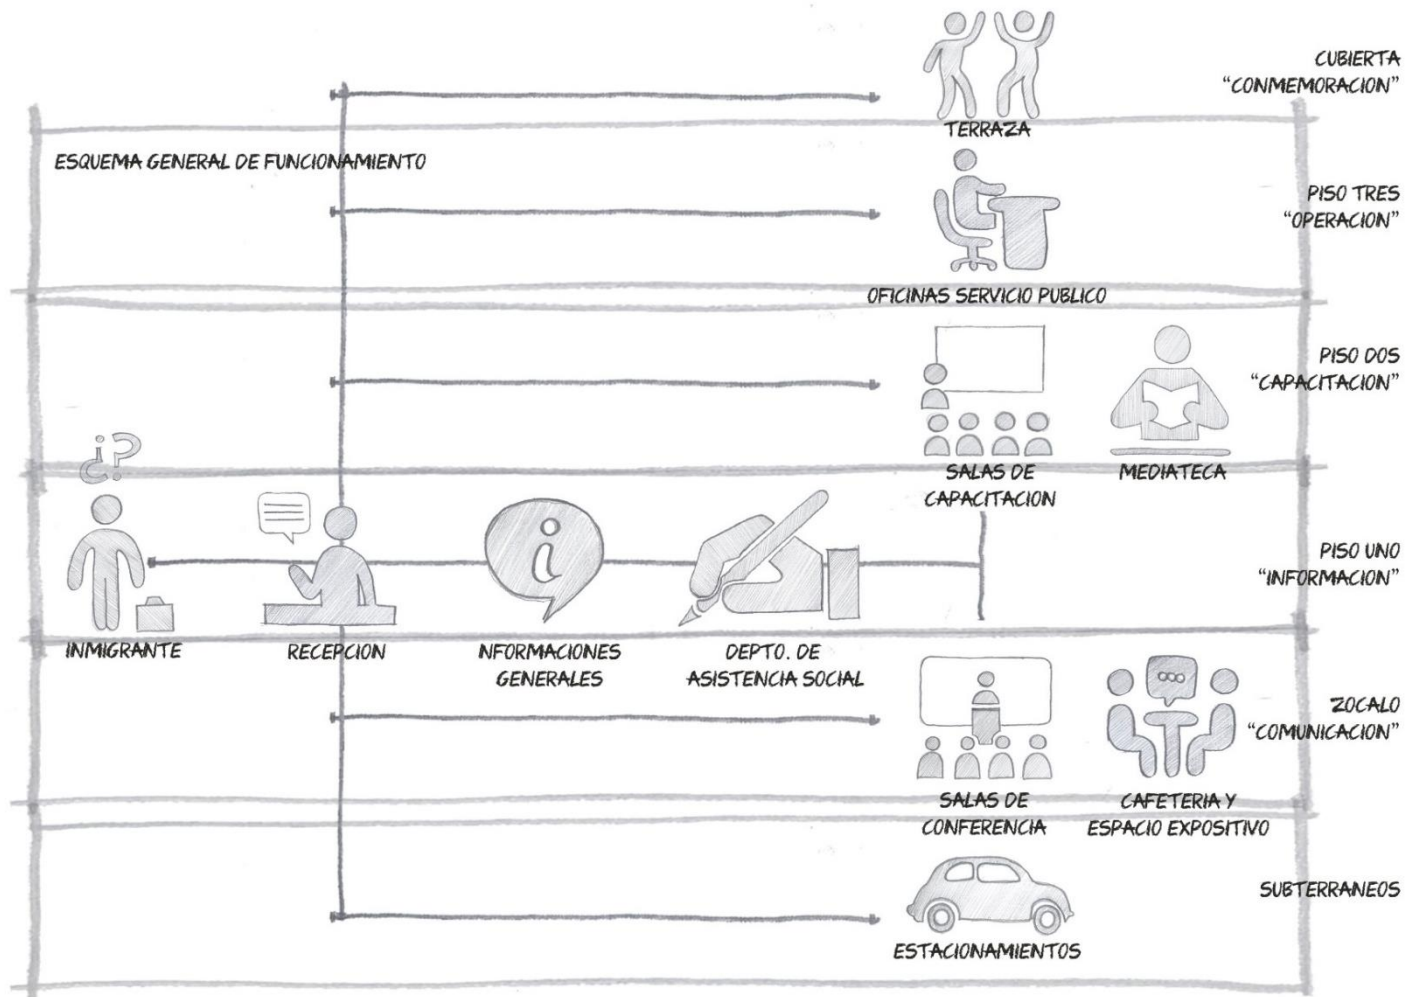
CUBIERTA
"CONMEMORACION"

TERRAZA

ESQUEMA GENERAL DE FUNCIONAMIENTO

PISO TRES
"OPERACION"

OFICINAS SERVICIO PUBLICO

PISO DOS
"CAPACITACION"

SALAS DE CAPACITACION

MEDIATECA

¿?

PISO UNO
"INFORMACION"

INMIGRANTE

RECEPCION

INFORMACIONES GENERALES

DEPTO. DE ASISTENCIA SOCIAL

ZOCALO
"COMUNICACION"

SALAS DE CONFERENCIA

CAFETERIA Y ESPACIO EXPOSITIVO

SUBTERRANEOS

ESTACIONAMIENTOS